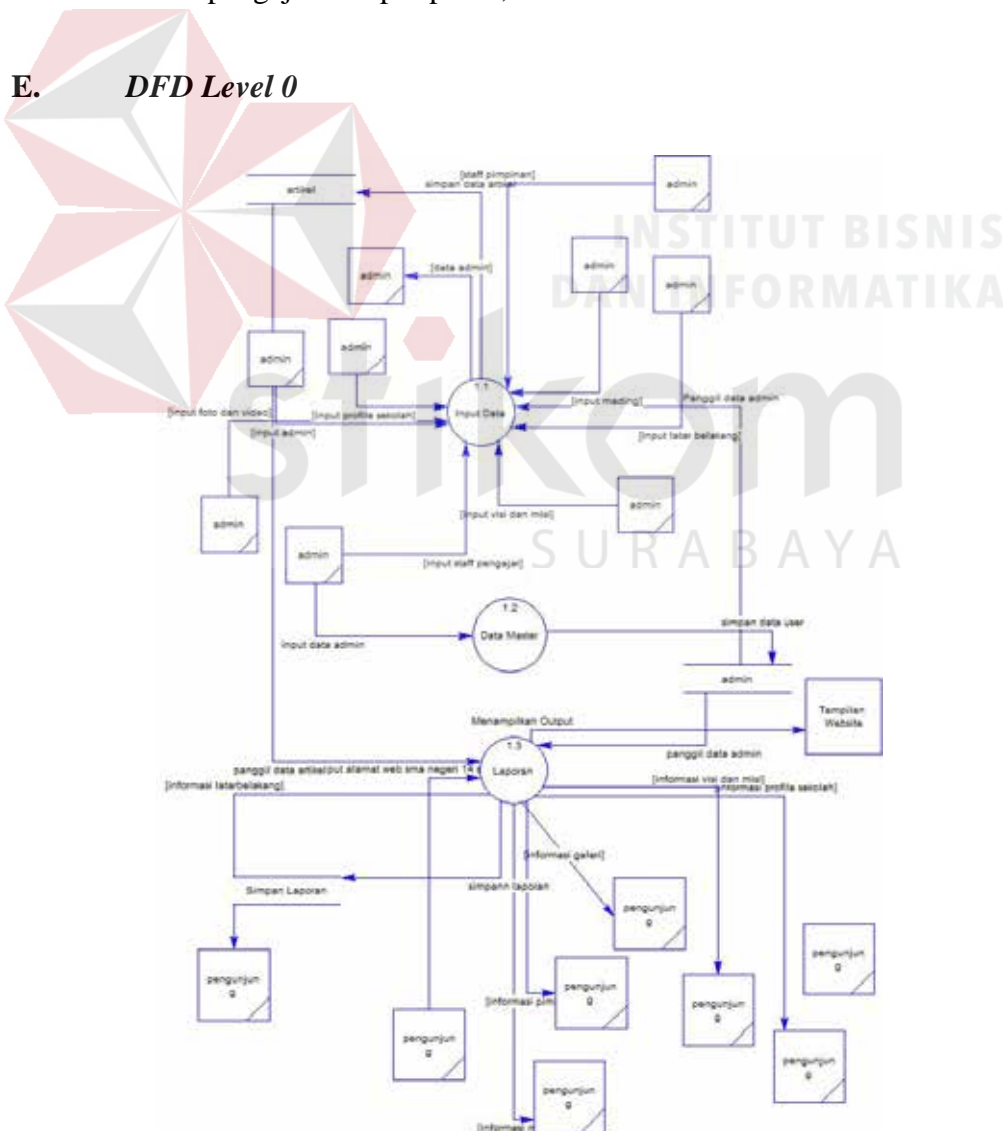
pengujian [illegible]

E. *DFD Level 0*

INSTITUT BISNIS
DAN INFORMATIKA

stikom

SURABAYA

artikel

[staff pimpinan]
simpan data artikel

admin

admin

[data admin]

admin

admin

admin

admin

1.1
Input Data

[input foto dan video]

[input profile sekolah]

[input admin]

[input mading]

Panggil data admin

[input latar belakang]

admin

admin

[input visi dan misi]

admin

[input staff pengajar]

1.2
Data Master

input data admin

simpan data user

admin

Menampilkan Output

Tampilan Website

1.3
Laporan

panggil data artikelinput alamat web sma negeri 14 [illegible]

panggil data admin

[informasi latarbelakang]

[informasi visi dan misi]

[informasi profile sekolah]

[informasi galeri]

Simpan Laporan

simpann laporan

pengunjung

pengunjung

pengunjung

pengunjung

[informasi pim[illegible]

pengunjung

pengunjung

pengunjung

pengunjung

pengunjung

[informasi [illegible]